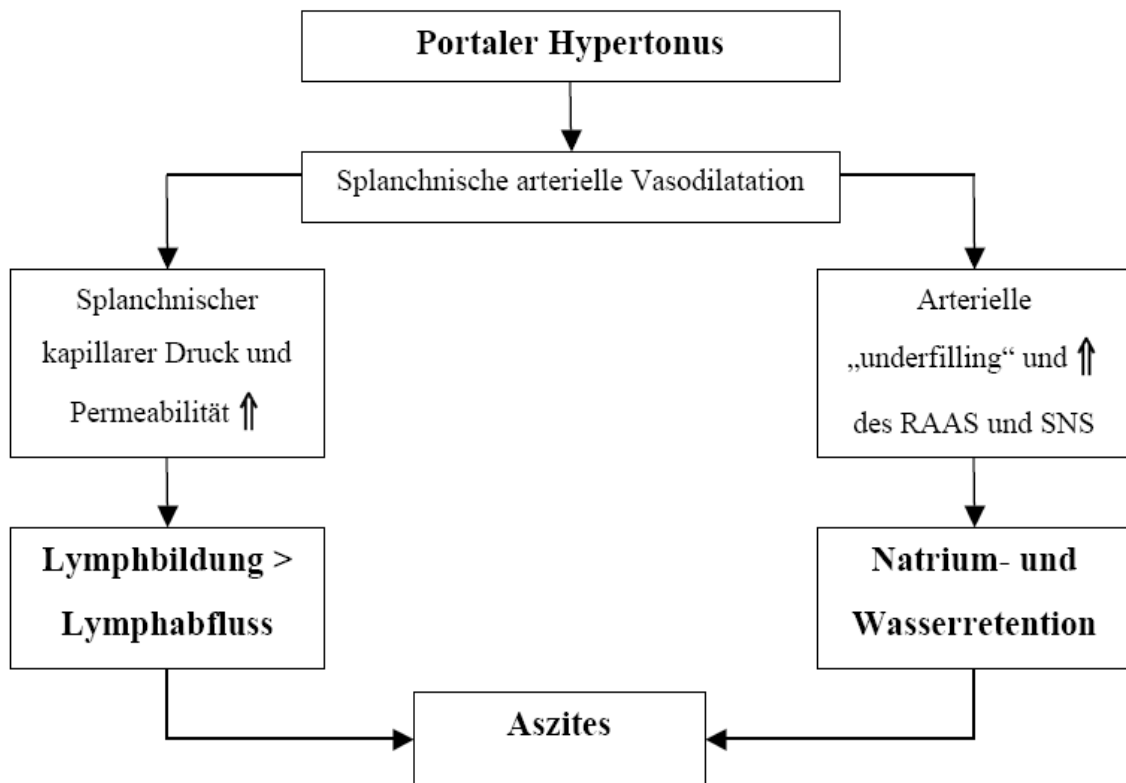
Portaler Hypertonus

Splanchnische arterielle Vasodilatation

Splanchnischer kapillarer Druck und Permeabilität ⇑

Arterielle „underfilling“ und ⇑ des RAAS und SNS

Lymphbildung > Lymphabfluss

Natrium- und Wasserretention

Aszites